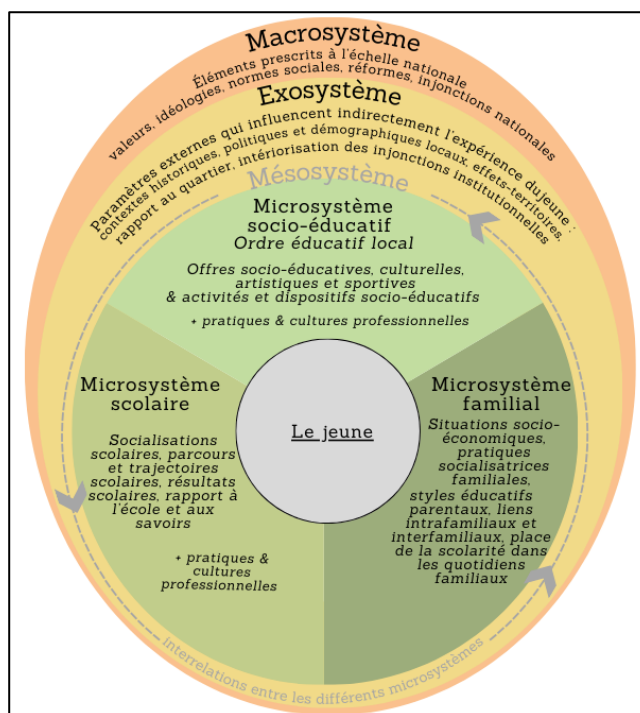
Macrosystème

Éléments prescrits à l'échelle nationale valeurs, idéologies, normes sociales, réformes, injonctions nationales

Exosystème

Paramètres externes qui influencent indirectement l'expérience du jeune : contextes historiques, politiques et démographiques locaux, effets-territoires, rapport au quartier, intériorisation des injonctions institutionnelles

Mésosystème

Microsystème socio-éducatif
Ordre éducatif local

Offres socio-éducatives, culturelles, artistiques et sportives & activités et dispositifs socio-éducatifs

+ pratiques & cultures professionnelles

Microsystème scolaire

Socialisations scolaires, parcours et trajectoires scolaires, résultats scolaires, rapport à l'école et aux savoirs

+ pratiques & cultures professionnelles

Le jeune

Microsystème familial

Situations socio-économiques, pratiques socialisatrices familiales, styles éducatifs parentaux, liens intrafamiliaux et interfamiliaux, place de la scolarité dans les quotidiens familiaux

interrelations entre les différents microsystèmes